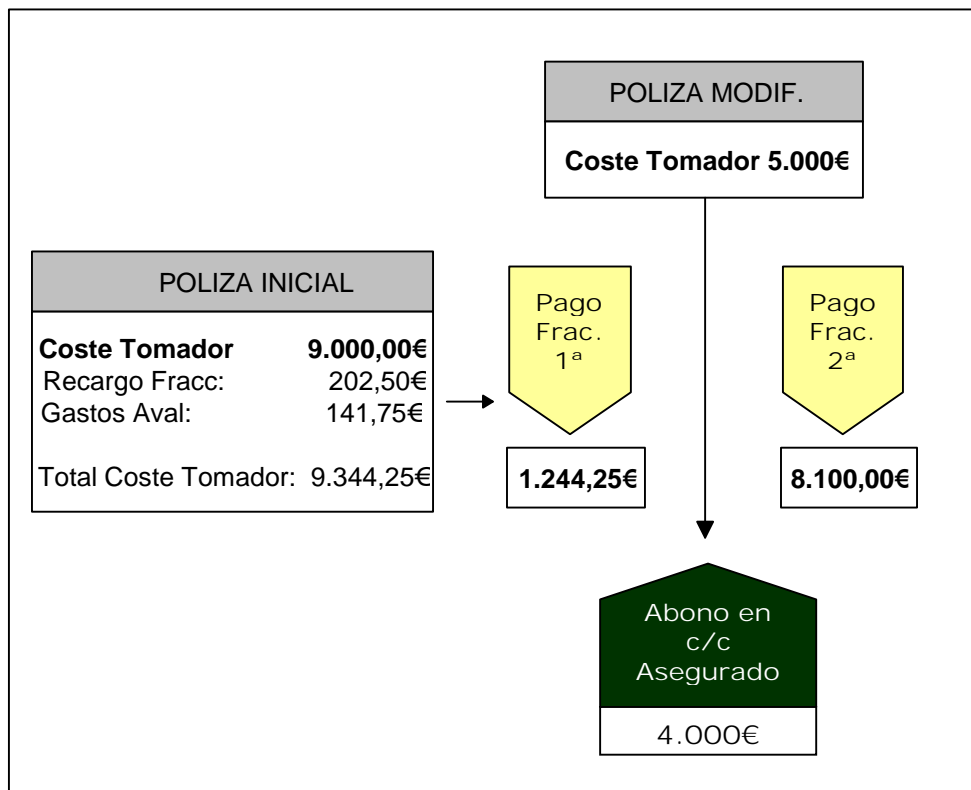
POLIZA MODIF.

Coste Tomador 5.000€

POLIZA INICIAL

| Coste Tomador | 9.000,00€ |
|---|---|
| Recargo Fracc: | 202,50€ |
| Gastos Aval: | 141,75€ |
| Total Coste Tomador: | 9.344,25€ |

Pago Frac. 1ª

1.244,25€

Pago Frac. 2ª

8.100,00€

Abono en c/c Asegurado

4.000€